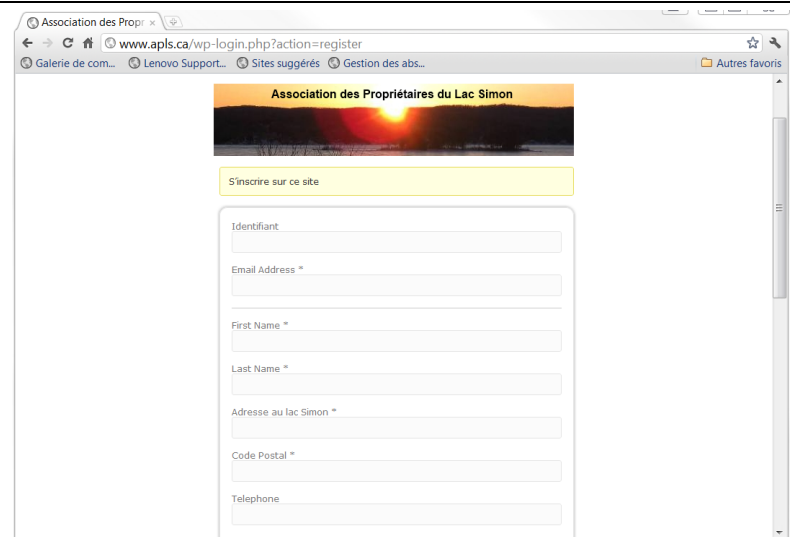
Association des Propr ×

www.apls.ca/wp-login.php?action=register

Galerie de com... Lenovo Support... Sites suggérés Gestion des abs... Autres favoris

Association des Propriétaires du Lac Simon

S'inscrire sur ce site

Identifiant

Email Address *

First Name *

Last Name *

Adresse au lac Simon *

Code Postal *

Telephone